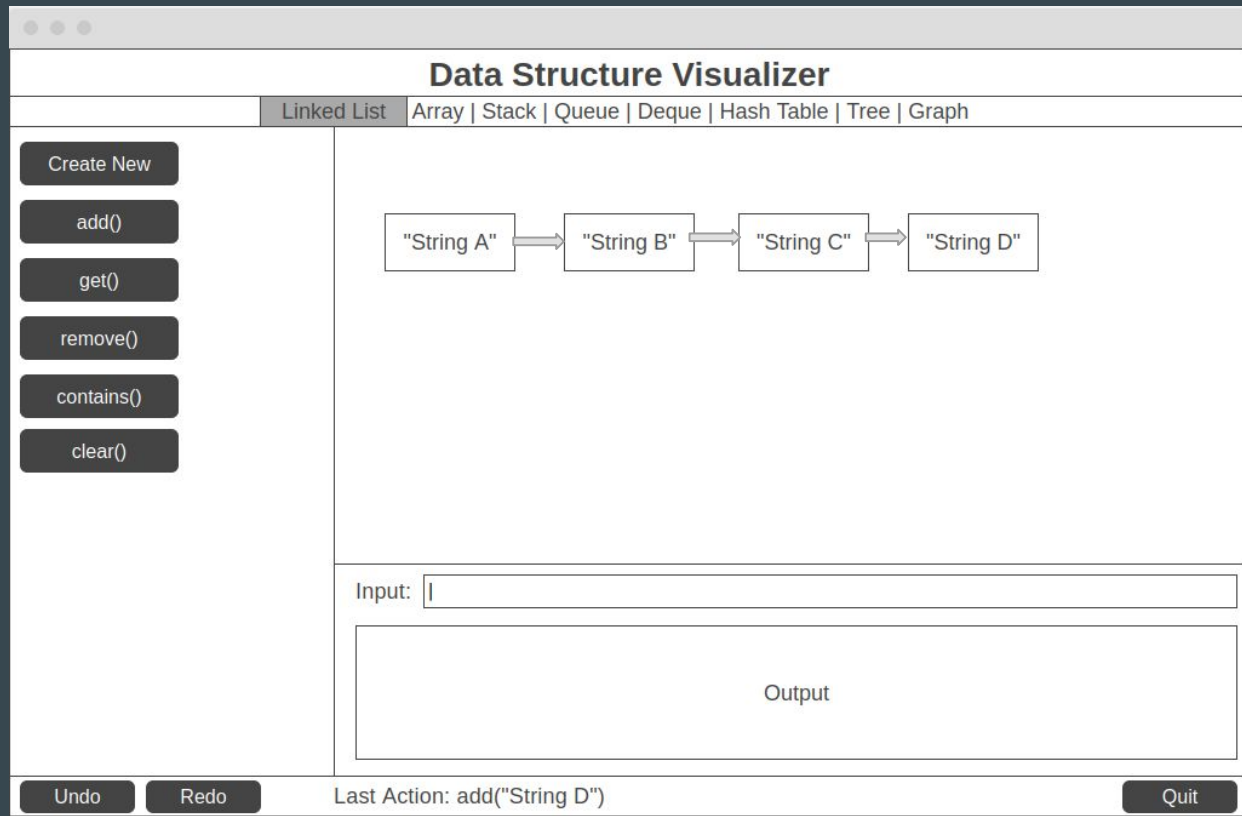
Data Structure Visualizer

Linked List Array | Stack | Queue | Deque | Hash Table | Tree | Graph

Create New

add()

get()

remove()

contains()

clear()

"String A"

"String B"

"String C"

"String D"

Input:

Output

Undo

Redo

Last Action: add("String D")

Quit